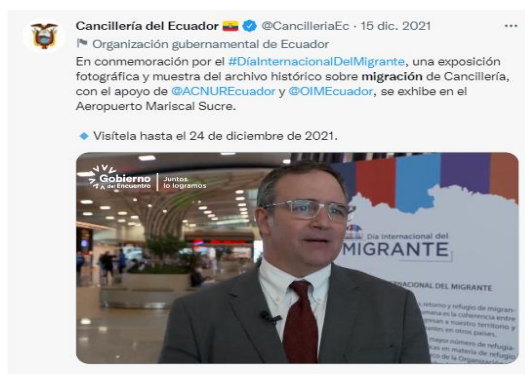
Cancillería del Ecuador @CancilleriaEc · 15 dic. 2021
Organización gubernamental de Ecuador
En conmemoración por el #DíaInternacionalDelMigrante, una exposición fotográfica y muestra del archivo histórico sobre migración de Cancillería, con el apoyo de @ACNUREcuador y @OIMEcuador, se exhibe en el Aeropuerto Mariscal Sucre.

Visítela hasta el 24 de diciembre de 2021.

Gobierno del Encuentro | Juntos lo logramos

Día Internacional del MIGRANTE
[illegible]ACIONAL DEL MIGRANTE
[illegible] retorno y refugio de migran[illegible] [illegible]umana en la coherencia entre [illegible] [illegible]egresan a nuestro territorio y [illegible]entes en otros países.
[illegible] mayor número de refugia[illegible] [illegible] en materia de refugio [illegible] de la Organización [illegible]